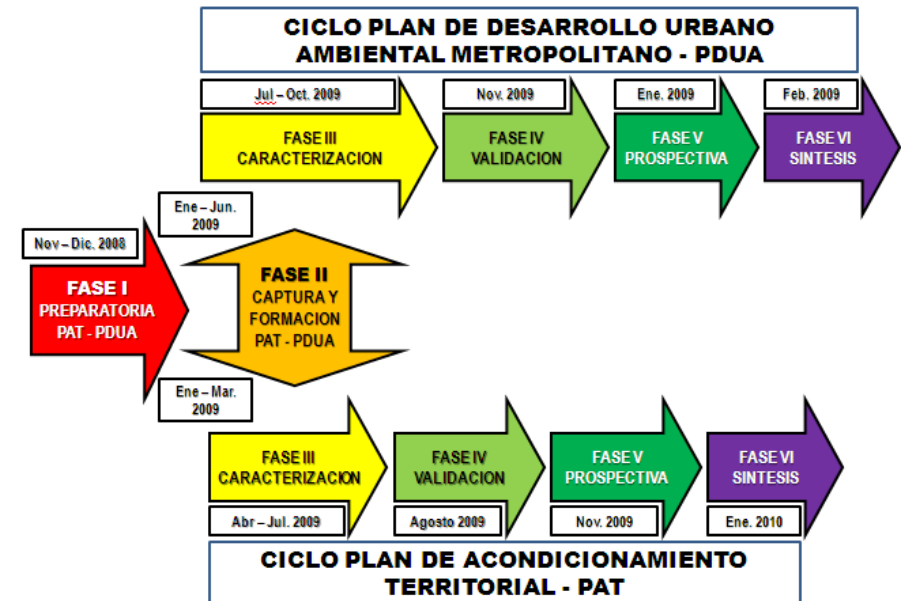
CICLO PLAN DE DESARROLLO URBANO AMBIENTAL METROPOLITANO - PDUA

Jul – Oct. 2009
FASE III
CARACTERIZACION

Nov. 2009
FASE IV
VALIDACION

Ene. 2009
FASE V
PROSPECTIVA

Feb. 2009
FASE VI
SINTESIS

Ene – Jun. 2009

Nov – Dic. 2008
FASE I
PREPARATORIA
PAT - PDUA

FASE II
CAPTURA Y FORMACION
PAT - PDUA

Ene – Mar. 2009

FASE III
CARACTERIZACION
Abr – Jul. 2009

FASE IV
VALIDACION
Agosto 2009

FASE V
PROSPECTIVA
Nov. 2009

FASE VI
SINTESIS
Ene. 2010

CICLO PLAN DE ACONDICIONAMIENTO TERRITORIAL - PAT